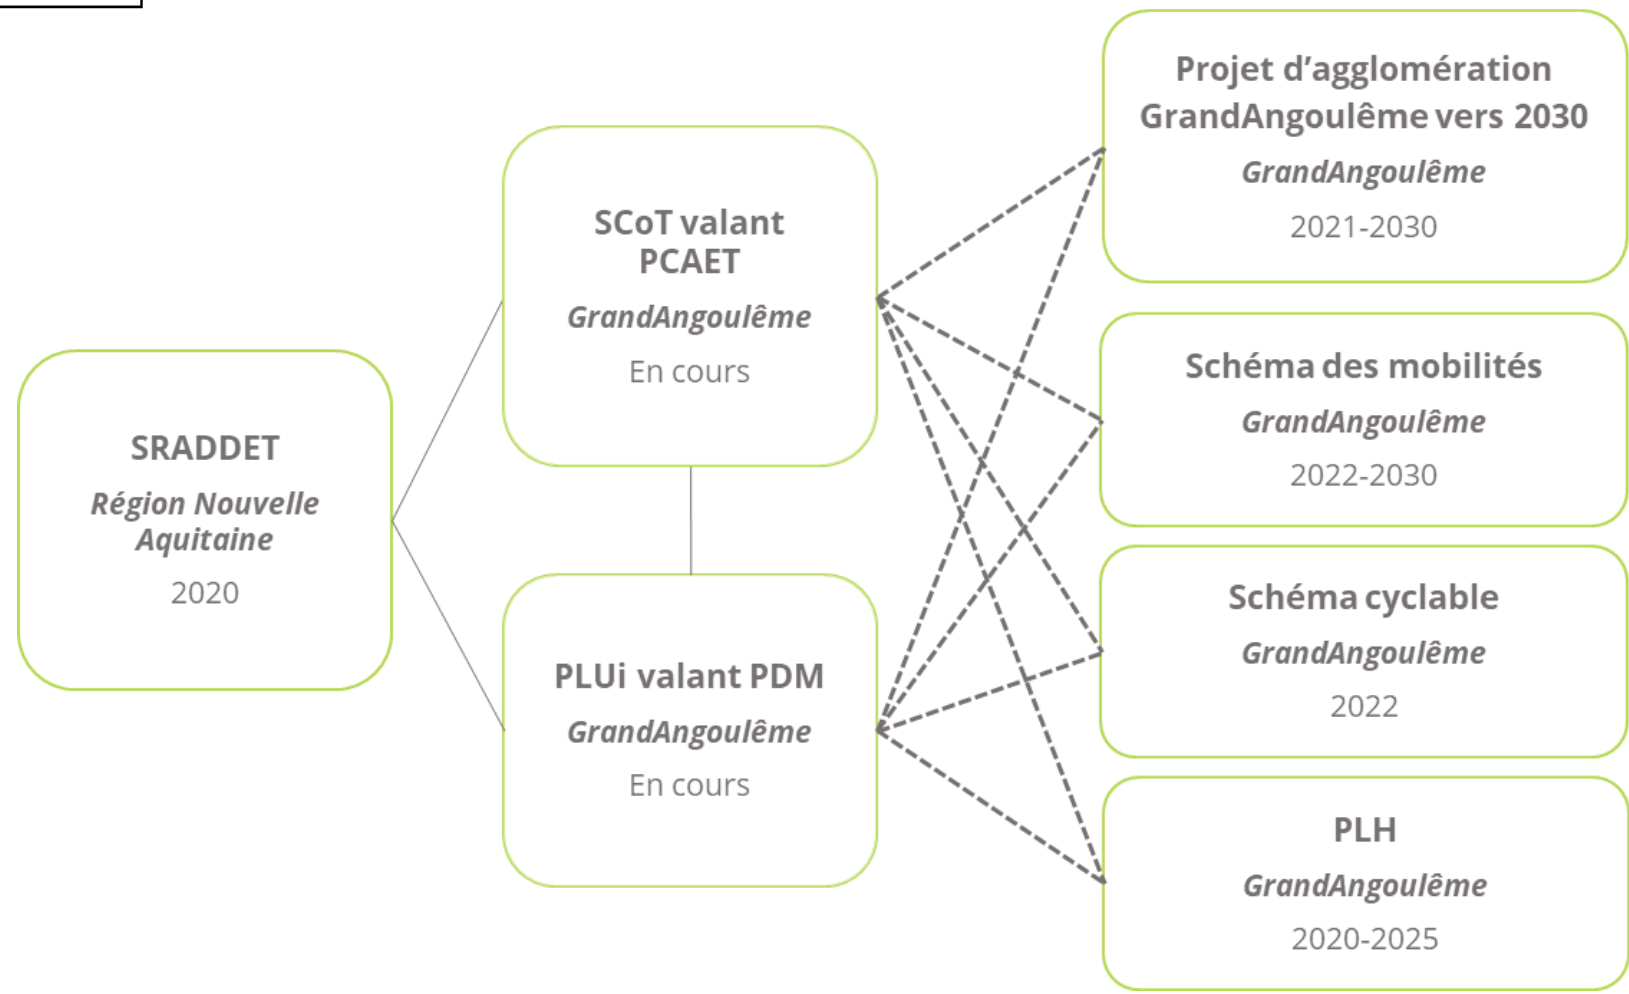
SRADDET

*Région Nouvelle Aquitaine*

2020

SCoT valant PCAET

*GrandAngoulême*

En cours

PLUi valant PDM

*GrandAngoulême*

En cours

Projet d'agglomération GrandAngoulême vers 2030

*GrandAngoulême*

2021-2030

Schéma des mobilités

*GrandAngoulême*

2022-2030

Schéma cyclable

*GrandAngoulême*

2022

PLH

*GrandAngoulême*

2020-2025